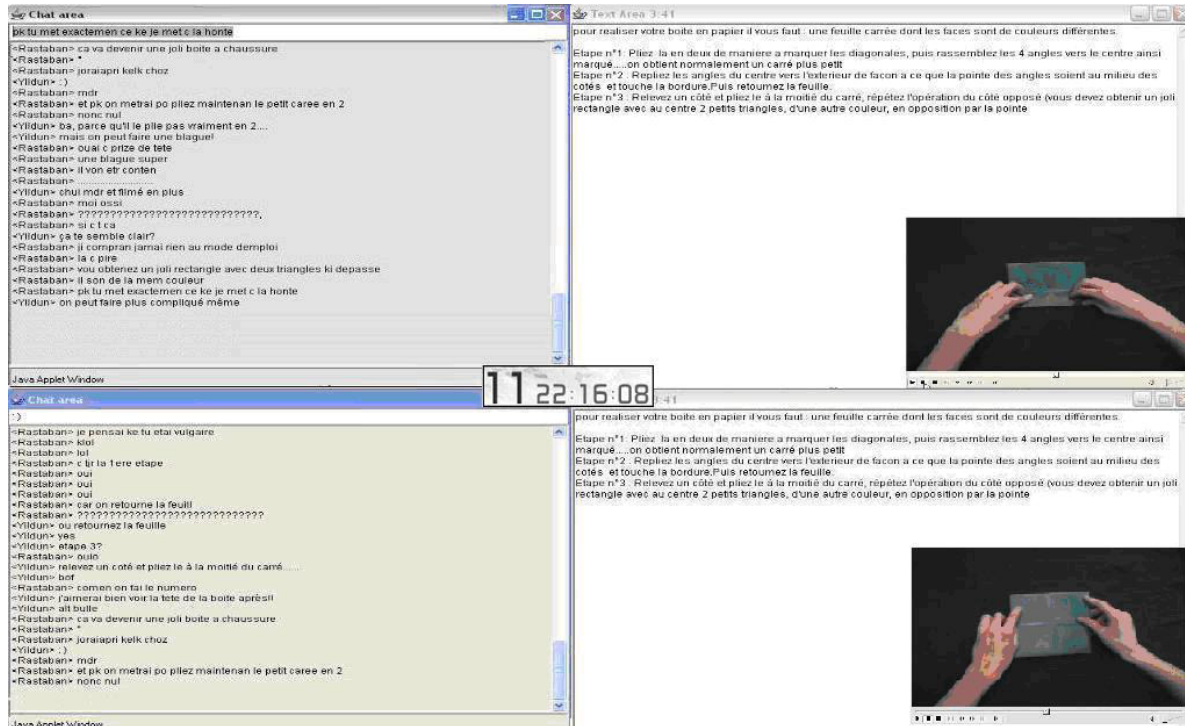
Chat area

pk tu met exactemen ce ke je met c la honte

<Rastaban> ca va devenir une joli boite a chaussure
<Rastaban> *
<Rastaban> joraiapri kelk choz
<Yildun> :)
<Rastaban> mdr
<Rastaban> et pk on metrai po pliez maintenan le petit caree en 2
<Rastaban> nonc nul
<Yildun> ba, parce qu'il le plie pas vraiment en 2....
<Yildun> mais on peut faire une blague!
<Rastaban> ouai c prize de tete
<Rastaban> une blague super
<Rastaban> il von etr conten
<Rastaban> ..........................
<Yildun> chui mdr et filmé en plus
<Rastaban> moi ossi
<Rastaban> ???????????????????????????,
<Rastaban> si c t ca
<Yildun> ça te semble clair?
<Rastaban> ji compran jamai rien au mode demploi
<Rastaban> la c pire
<Rastaban> vou oblenez un joli rectangle avec deux triangles ki depasse
<Rastaban> il son de la mem couleur
<Rastaban> pk tu met exactemen ce ke je met c la honte
<Yildun> on peut faire plus compliqué même

Java Applet Window

Text Area 3:41

pour realiser votre boite en papier il vous faut : une feuille carrée dont les faces sont de couleurs différentes.

Etape n°1: Pliez la en deux de maniere a marquer les diagonales, puis rassemblez les 4 angles vers le centre ainsi marqué.....on obtient normalement un carré plus petit
Etape n°2 : Repliez les angles du centre vers l'exterieur de facon a ce que la pointe des angles soient au milieu des cotés et touche la bordure.Puis retournez la feuille.
Etape n°3 : Relevez un côté et pliez le à la moitié du carré, répétez l'opération du côté opposé (vous devez obtenir un joli rectangle avec au centre 2 petits triangles, d'une autre couleur, en opposition par la pointe

11 22:16:08

Chat area

:)

<Rastaban> je pensai ke tu etai vulgaire
<Rastaban> klol
<Rastaban> lol
<Rastaban> c tjr la 1ere etape
<Rastaban> oui
<Rastaban> oui
<Rastaban> oui
<Rastaban> car on retourne la feuill
<Rastaban> ????????????????????????????
<Yildun> ou retournez la feuille
<Yildun> yes
<Yildun> etape 3?
<Rastaban> ouio
<Yildun> relevez un coté et pliez le à la moitié du carré......
<Yildun> bof
<Rastaban> comen on fai le numero
<Yildun> j'aimerai bien voir la tete de la boite après!!
<Yildun> alt bulle
<Rastaban> ca va devenir une joli boite a chaussure
<Rastaban> *
<Rastaban> joraiapri kelk choz
<Yildun> :)
<Rastaban> mdr
<Rastaban> et pk on metrai po pliez maintenan le petit caree en 2
<Rastaban> nonc nul

Java Applet Window

3:41

pour realiser votre boite en papier il vous faut : une feuille carrée dont les faces sont de couleurs différentes.

Etape n°1: Pliez la en deux de maniere a marquer les diagonales, puis rassemblez les 4 angles vers le centre ainsi marqué.....on obtient normalement un carré plus petit
Etape n°2 : Repliez les angles du centre vers l'exterieur de facon a ce que la pointe des angles soient au milieu des cotés et touche la bordure.Puis retournez la feuille.
Etape n°3 : Relevez un côté et pliez le à la moitié du carré, répétez l'opération du côté opposé (vous devez obtenir un joli rectangle avec au centre 2 petits triangles, d'une autre couleur, en opposition par la pointe